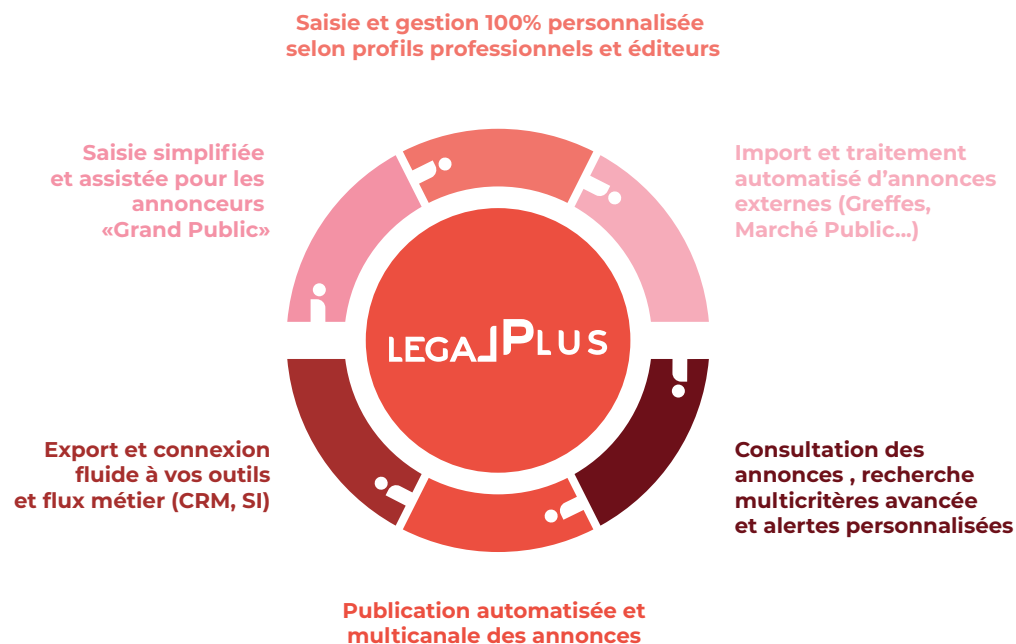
Saisie et gestion 100% personnalisée selon profils professionnels et éditeurs

Saisie simplifiée et assistée pour les annonceurs «Grand Public»

Import et traitement automatisé d'annonces externes (Greffes, Marché Public...)

LEGALPLUS

Export et connexion fluide à vos outils et flux métier (CRM, SI)

Consultation des annonces , recherche multicritères avancée et alertes personnalisées

Publication automatisée et multicanale des annonces